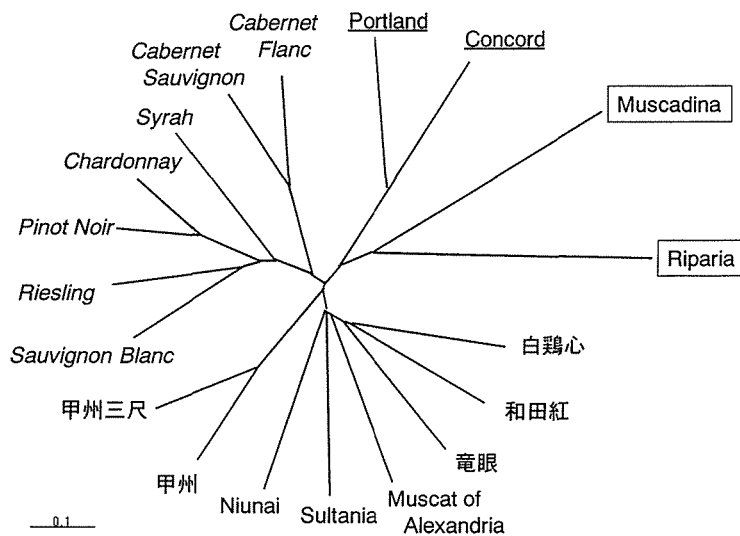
Cabernet Flanc

Portland

Concord

Cabernet Sauvignon

Muscadina

Syrah

Chardonnay

Pinot Noir

Riparia

Riesling

Sauvignon Blanc

白鶏心

甲州三尺

和田紅

竜眼

甲州

Niunai

Sultania

Muscat of Alexandria

0.1